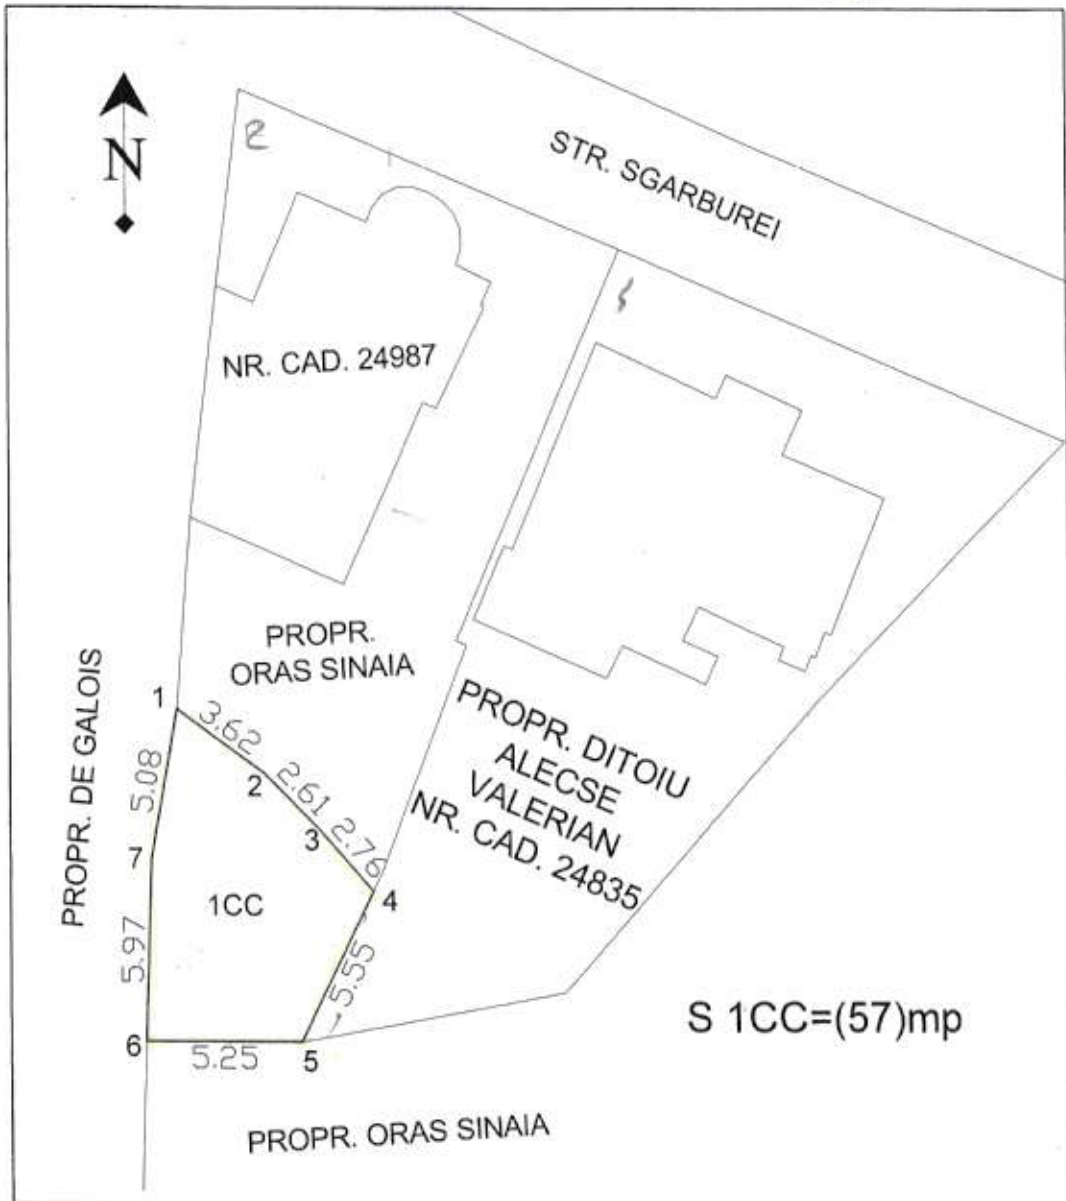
N

2

STR. SGARBUREI

1

NR. CAD. 24987

PROPR. ORAS SINAIA

PROPR. DE GALOIS

PROPR. DITOIU ALECSE VALERIAN NR. CAD. 24835

1
3.62
2
2.61
3
2.76
4
5.08
7
1CC
5.97
5.55
6
5.25
5

S 1CC=(57)mp

PROPR. ORAS SINAIA